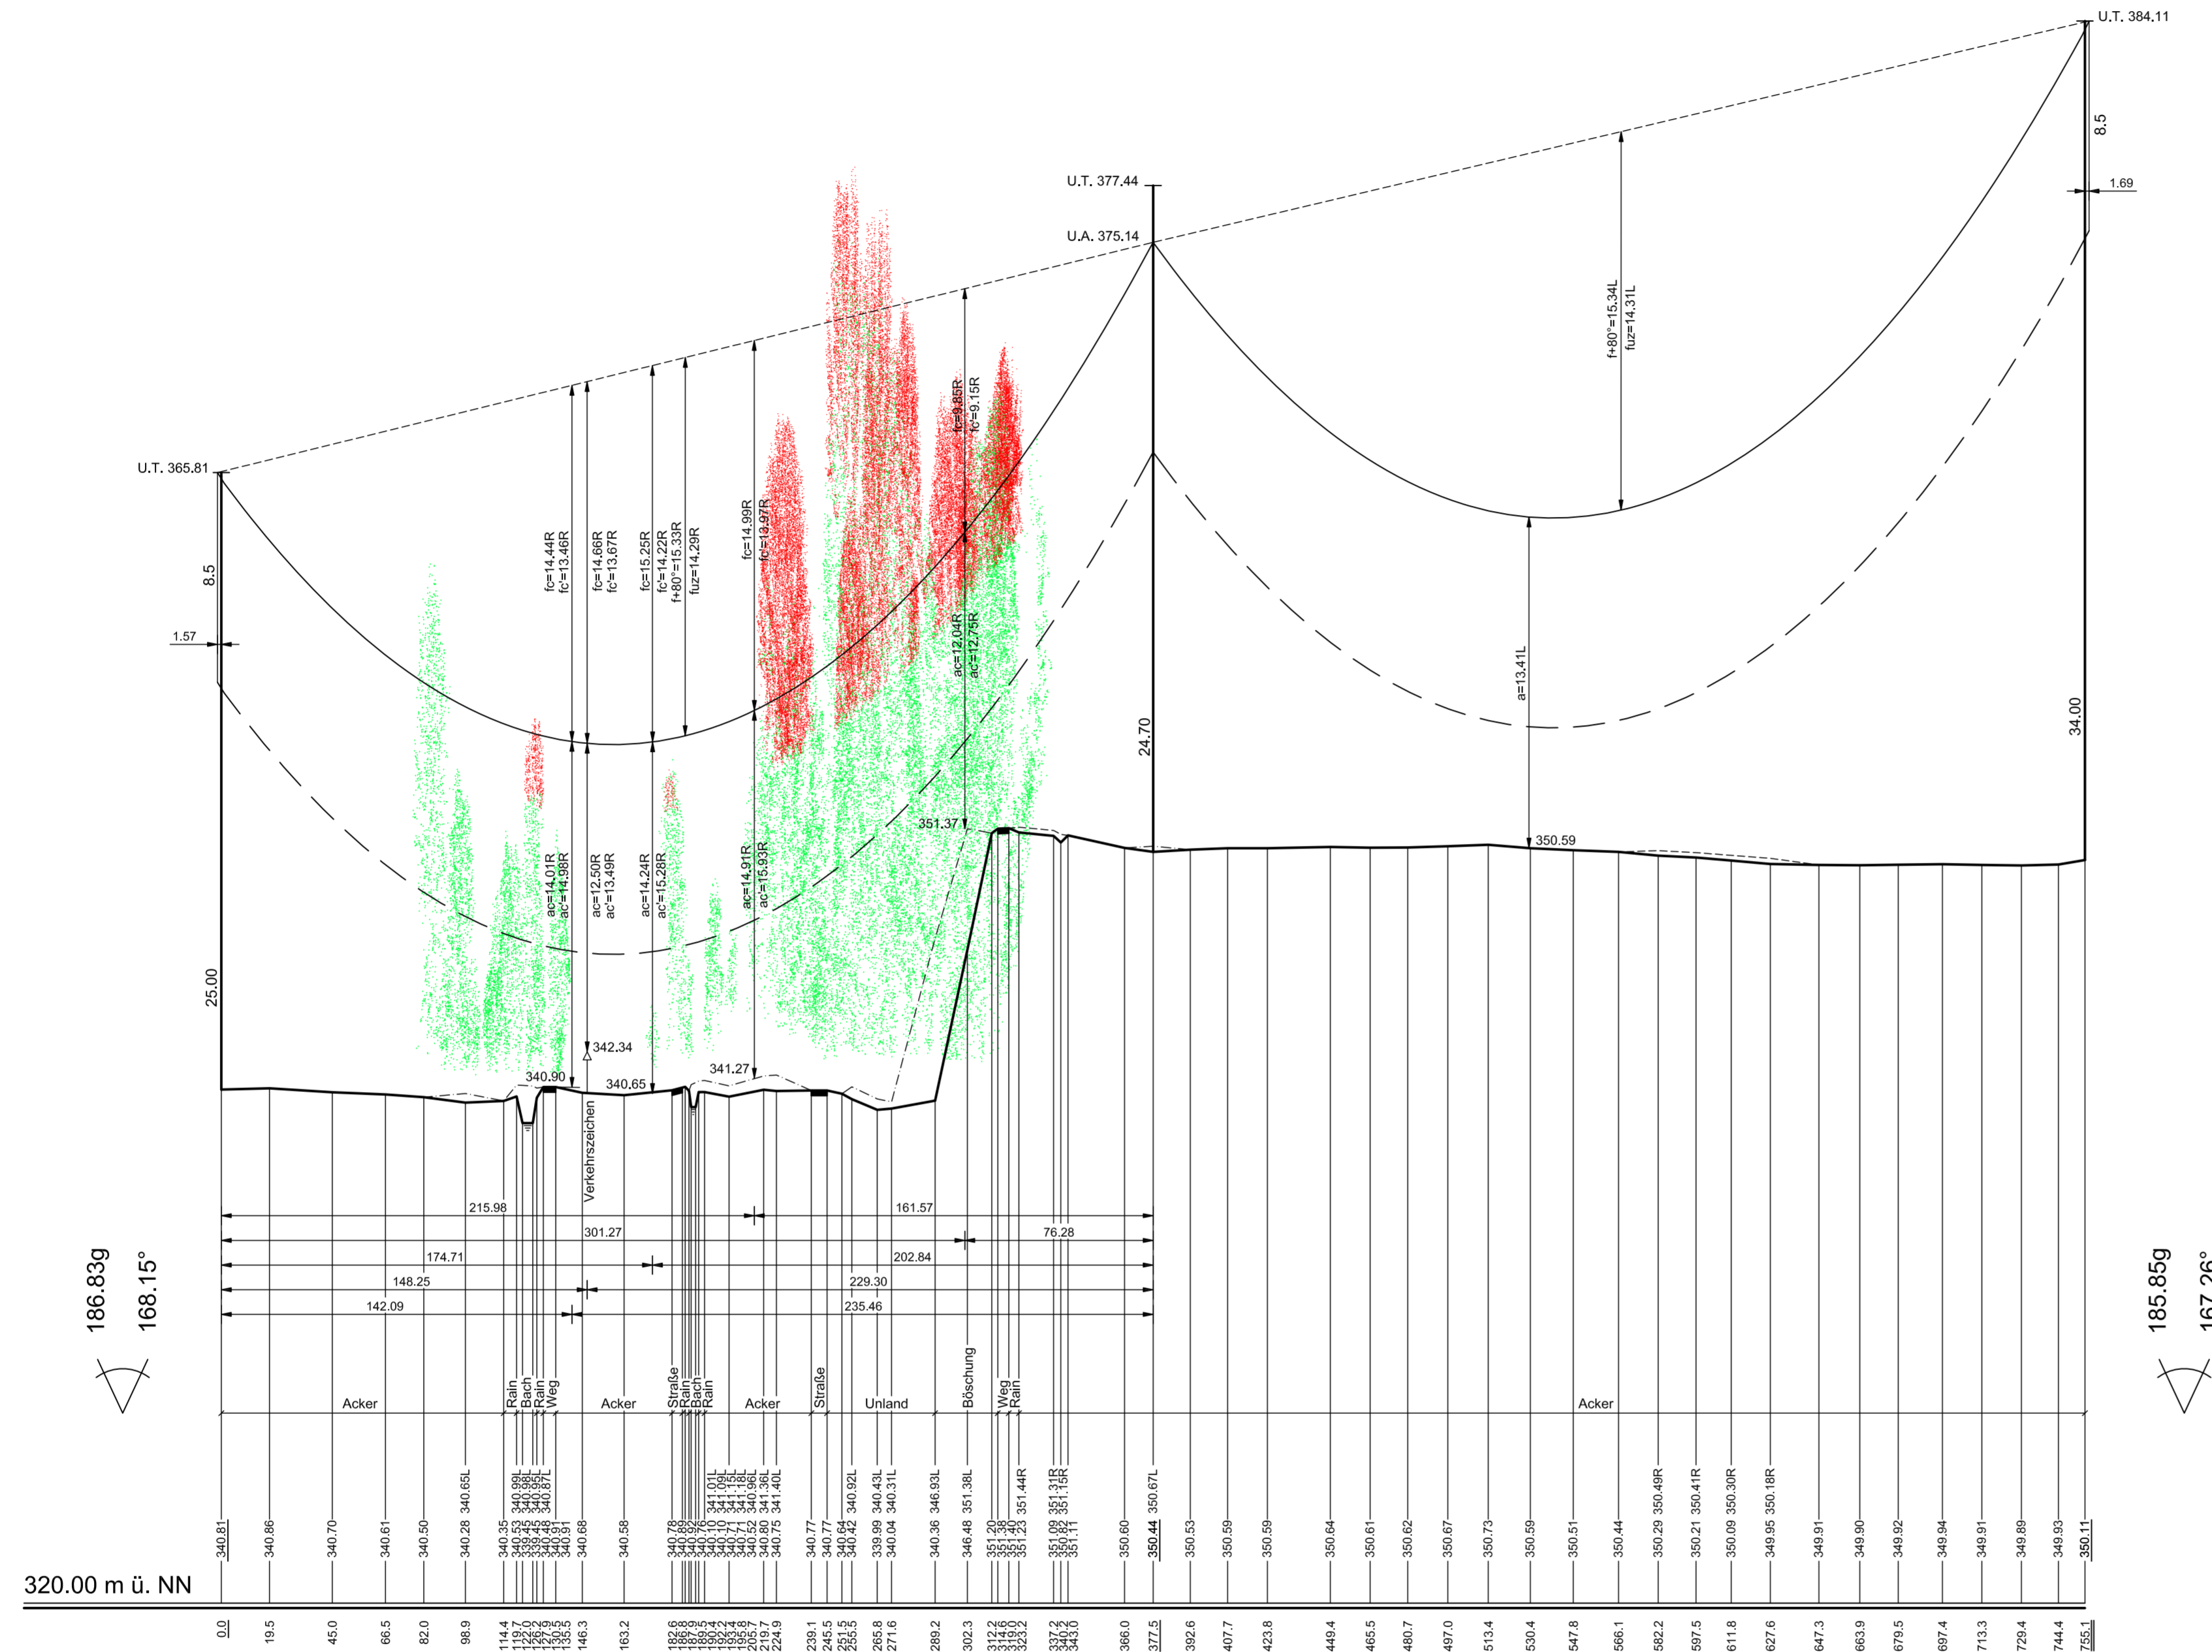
U.T. 384.11

8.5

1.69

U.T. 377.44

U.A. 375.14

U.T. 365.81

8.5

1.57

fc=14.44R
fc'=13.46R

fc=14.66R
fc'=13.67R

fc=15.25R
fc'=14.22R
f+80°=15.33R
fuz=14.29R

fc=14.99R
fc'=13.97R

fc=9.85R
fc'=9.15R

f+80°=15.34L
fuz=14.31L

ac=12.04R
ac'=12.75R

a=13.41L

ac=14.01R
ac'=14.98R

ac=12.50R
ac'=13.49R

ac=14.24R
ac'=15.28R

ac=14.91R
ac'=15.93R

24.70

34.00

25.00

351.37

350.59

342.34

340.90

340.65

341.27

Verkehrszeichen

215.98

161.57

301.27

76.28

174.71

202.84

148.25

229.30

142.09

235.46

186.83g
168.15°

185.85g
167.26°

Acker | Rain | Bach | Rain | Weg | Acker | Straße | Rain | Bach | Bach | Rain | Acker | Straße | Unland | Böschung | Weg | Rain | Acker

340.65L 340.99L 340.98L 340.95L 340.87L 341.01L 341.09L 341.15L 341.18L 340.96L 341.36L 341.40L 340.92L 340.43L 340.31L 346.93L 351.38L 351.44R 351.31R 351.15R 350.67L 350.49R 350.41R 350.30R 350.18R

340.81 340.86 340.70 340.61 340.50 340.28 340.35 340.53 339.45 339.45 340.48 340.91 340.91 340.68 340.58 340.78 340.89 340.92 340.16 340.10 340.71 340.52 340.80 340.75 340.77 340.77 340.84 340.42 339.99 340.04 340.36 346.48 351.20 351.38 351.40 351.23 351.09 350.82 351.11 350.60 350.44 350.53 350.59 350.59 350.64 350.61 350.62 350.67 350.73 350.59 350.51 350.44 350.29 350.21 350.09 349.95 349.91 349.90 349.92 349.94 349.91 349.89 349.93 350.11

320.00 m ü. NN

0.0 19.5 45.0 66.5 82.0 98.9 114.4 119.7 122.0 126.2 127.9 130.3 135.5 146.3 163.2 182.6 186.8 187.9 189.5 190.4 192.2 193.4 195.8 205.7 219.7 224.9 239.1 245.5 251.5 255.5 265.8 271.6 289.2 302.3 312.2 314.6 319.0 323.2 337.2 340.2 343.0 366.0 377.5 392.6 407.7 423.8 449.4 465.5 480.7 497.0 513.4 530.4 547.8 566.1 582.2 597.5 611.8 627.6 647.3 663.9 679.5 697.4 713.3 729.4 744.4 755.1